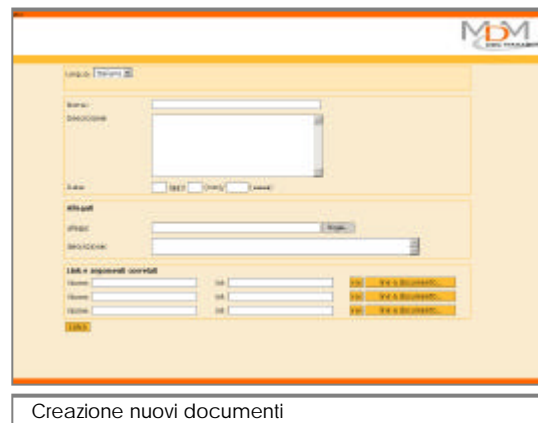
MDM

Lingua: Italiano

Nome:
Descrizione:

Data: (gg) (mm) (aaaa)

Allegati
Allegato: Sfoglia...
Descrizione:

Link e argomenti correlati
Nome: Url: Vai a Documenti...
Nome: Url: Vai a Documenti...
Nome: Url: Vai a Documenti...

Salva

Creazione nuovi documenti